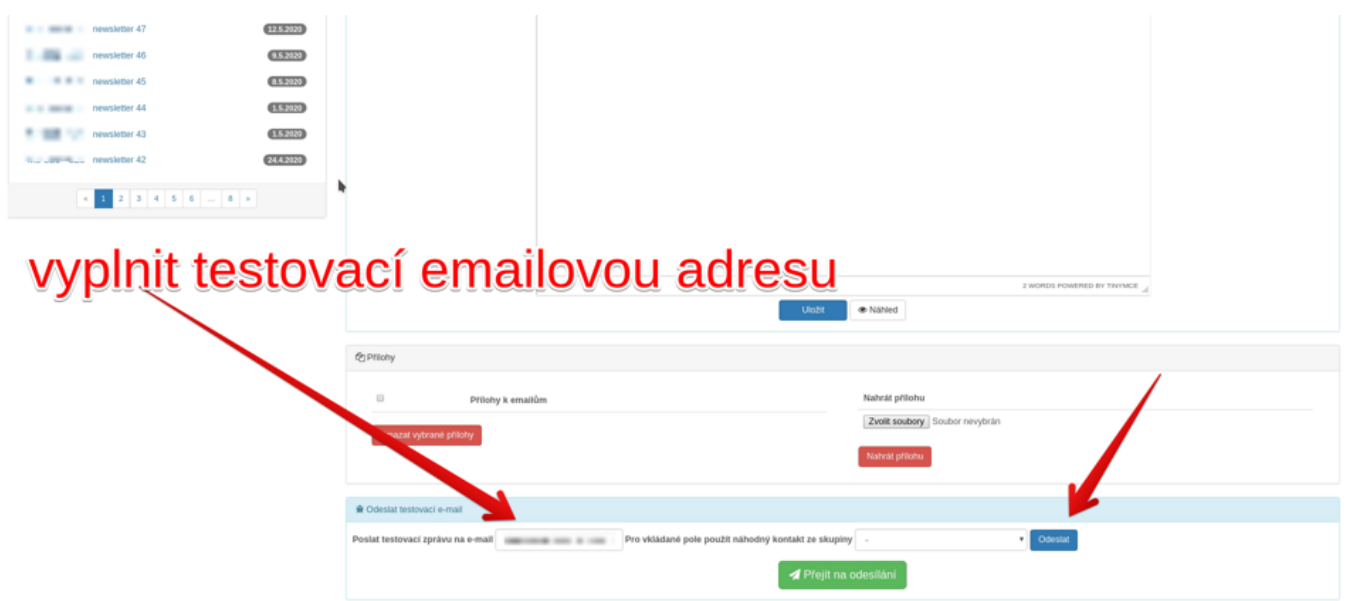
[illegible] newsletter 47 12.5.2020
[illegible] newsletter 46 9.5.2020
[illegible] newsletter 45 8.5.2020
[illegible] newsletter 44 1.5.2020
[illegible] newsletter 43 1.5.2020
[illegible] newsletter 42 24.4.2020

« 1 2 3 4 5 6 ... 8 »

vyplnit testovací emailovou adresu

2 WORDS POWERED BY TINYMCE

Uložit Náhled

Přílohy

Přílohy k emailům

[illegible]mazat vybrané přílohy

Nahrát přílohu

Zvolit soubory Soubor nevybrán

Nahrát přílohu

Odeslat testovací e-mail

Poslat testovací zprávu na e-mail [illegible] Pro vkládané pole použít náhodný kontakt ze skupiny - Odeslat

Přejít na odesílání